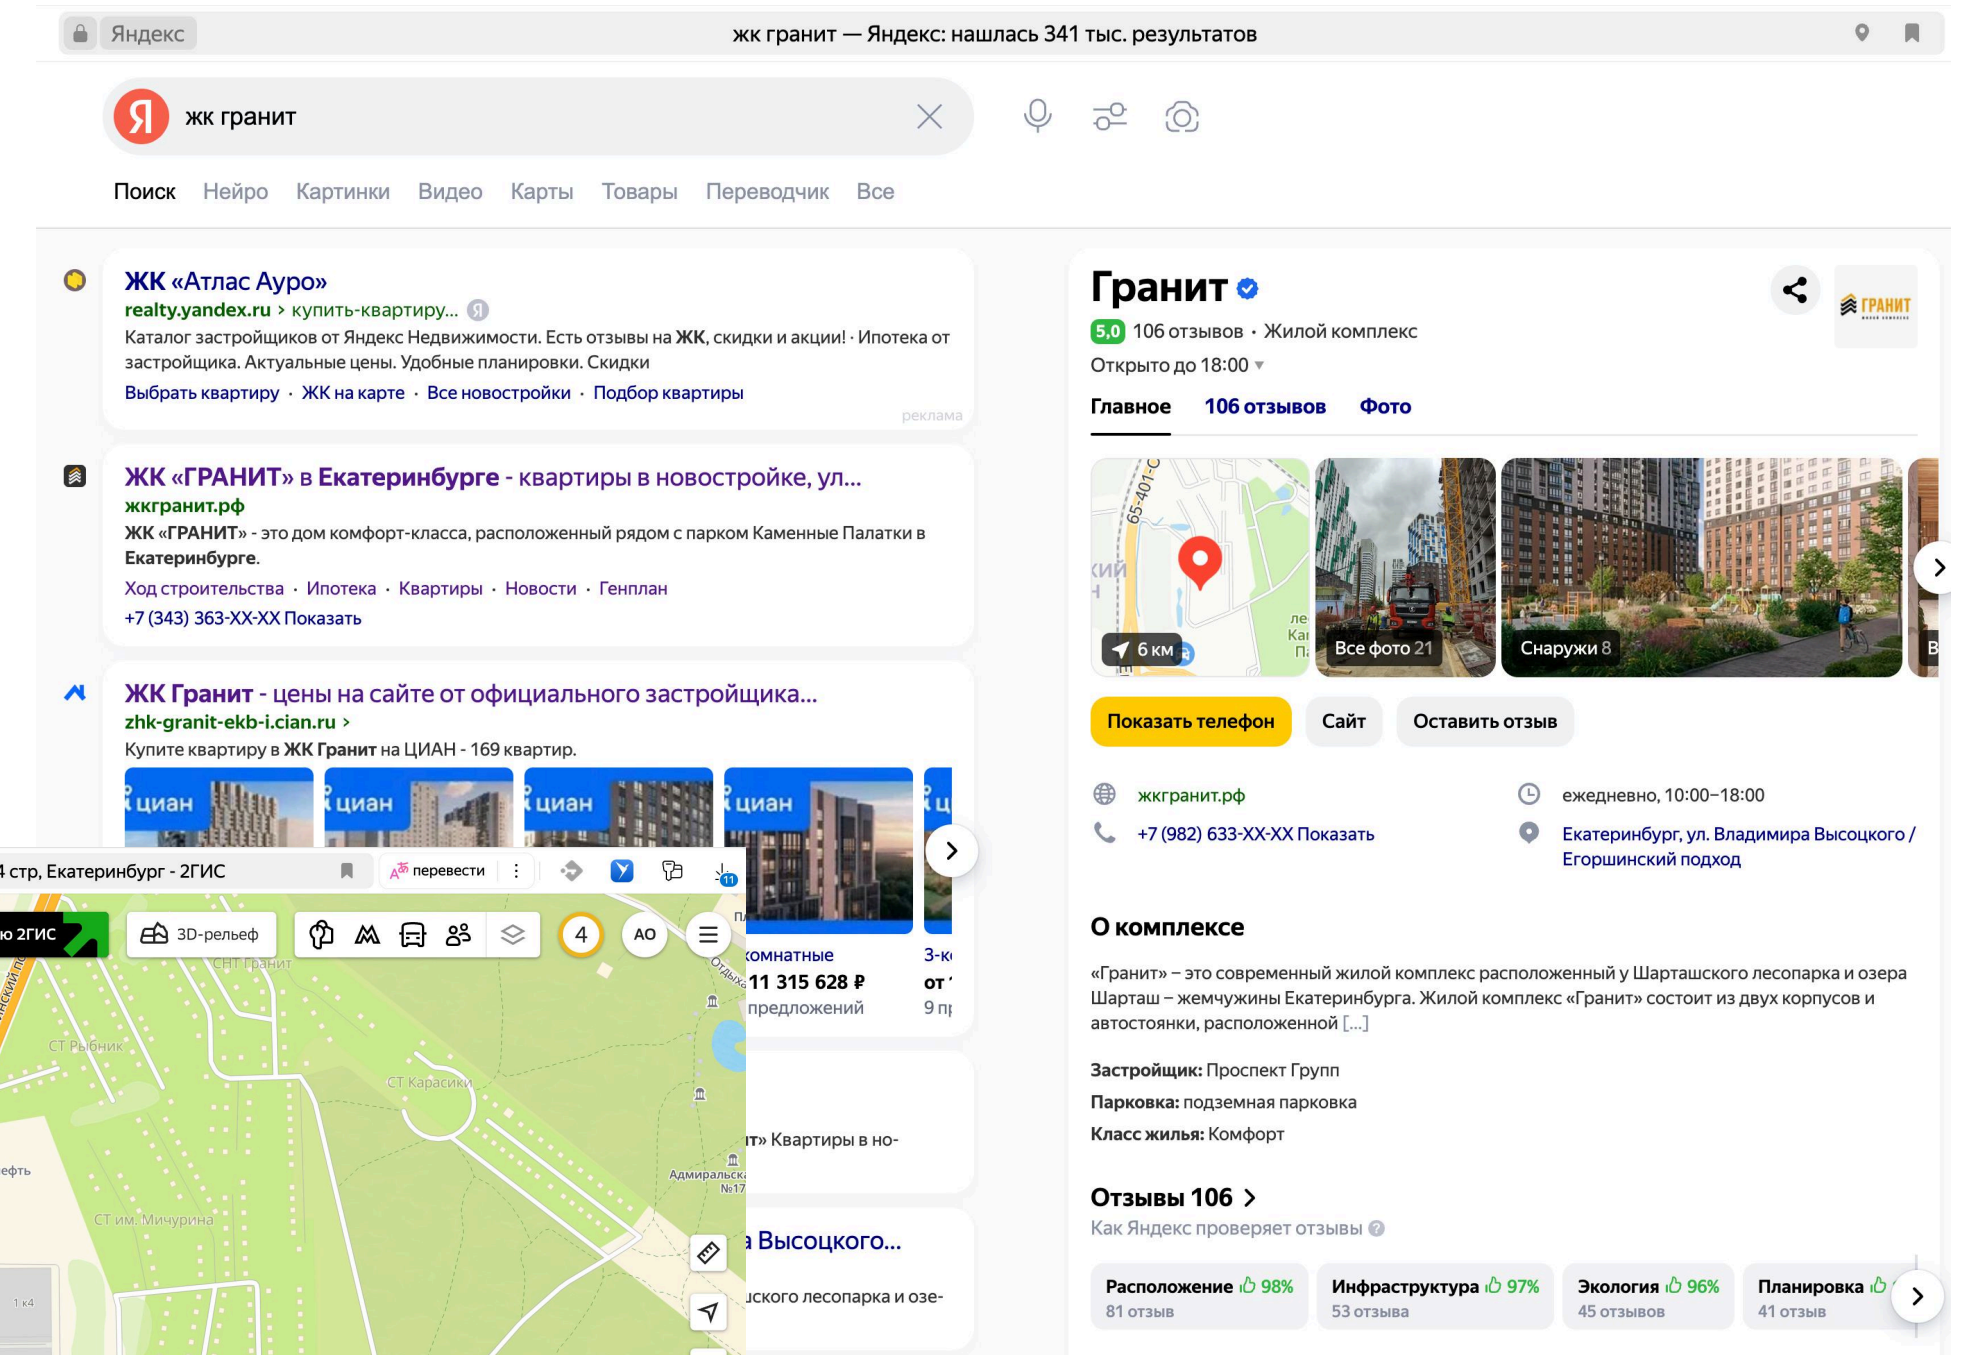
Яндекс
жк гранит — Яндекс: нашлась 341 тыс. результатов

жк гранит

Поиск Нейро Картинки Видео Карты Товары Переводчик Все

ЖК «Атлас Ауро»
realty.yandex.ru › купить-квартиру...
Каталог застройщиков от Яндекс Недвижимости. Есть отзывы на ЖК, скидки и акции! · Ипотека от застройщика. Актуальные цены. Удобные планировки. Скидки
Выбрать квартиру · ЖК на карте · Все новостройки · Подбор квартиры
реклама

ЖК «ГРАНИТ» в Екатеринбурге - квартиры в новостройке, ул...
жкгранит.рф
ЖК «ГРАНИТ» - это дом комфорт-класса, расположенный рядом с парком Каменные Палатки в Екатеринбурге.
Ход строительства · Ипотека · Квартиры · Новости · Генплан
+7 (343) 363-XX-XX Показать

ЖК Гранит - цены на сайте от официального застройщика...
zhk-granit-ekb-i.cian.ru ›
Купите квартиру в ЖК Гранит на ЦИАН - 169 квартир.
циан циан циан циан
комнатные
11 315 628 ₽
предложений
3-к
от
9 п

4 стр, Екатеринбург - 2ГИС
перевести
ю 2ГИС
3D-рельеф
4
АО
СНТ Гранит
СТ Рыбник
СТ Карасики
ефть
СТ им. Мичурина
Адмиральска №17
1 к4

т» Квартиры в но-
а Высоцкого...
ского лесопарка и озе-

Гранит
5,0 106 отзывов · Жилой комплекс
Открыто до 18:00
ГРАНИТ
Главное 106 отзывов Фото
65-401-О
6 км
Все фото 21
Снаружи 8
Показать телефон Сайт Оставить отзыв
жкгранит.рф
+7 (982) 633-XX-XX Показать
ежедневно, 10:00–18:00
Екатеринбург, ул. Владимира Высоцкого / Егоршинский подход

О комплексе
«Гранит» – это современный жилой комплекс расположенный у Шарташского лесопарка и озера Шарташ – жемчужины Екатеринбурга. Жилой комплекс «Гранит» состоит из двух корпусов и автостоянки, расположенной [...]

Застройщик: Проспект Групп
Парковка: подземная парковка
Класс жилья: Комфорт

Отзывы 106
Как Яндекс проверяет отзывы
Расположение 98% 81 отзыв
Инфраструктура 97% 53 отзыва
Экология 96% 45 отзывов
Планировка 41 отзыв